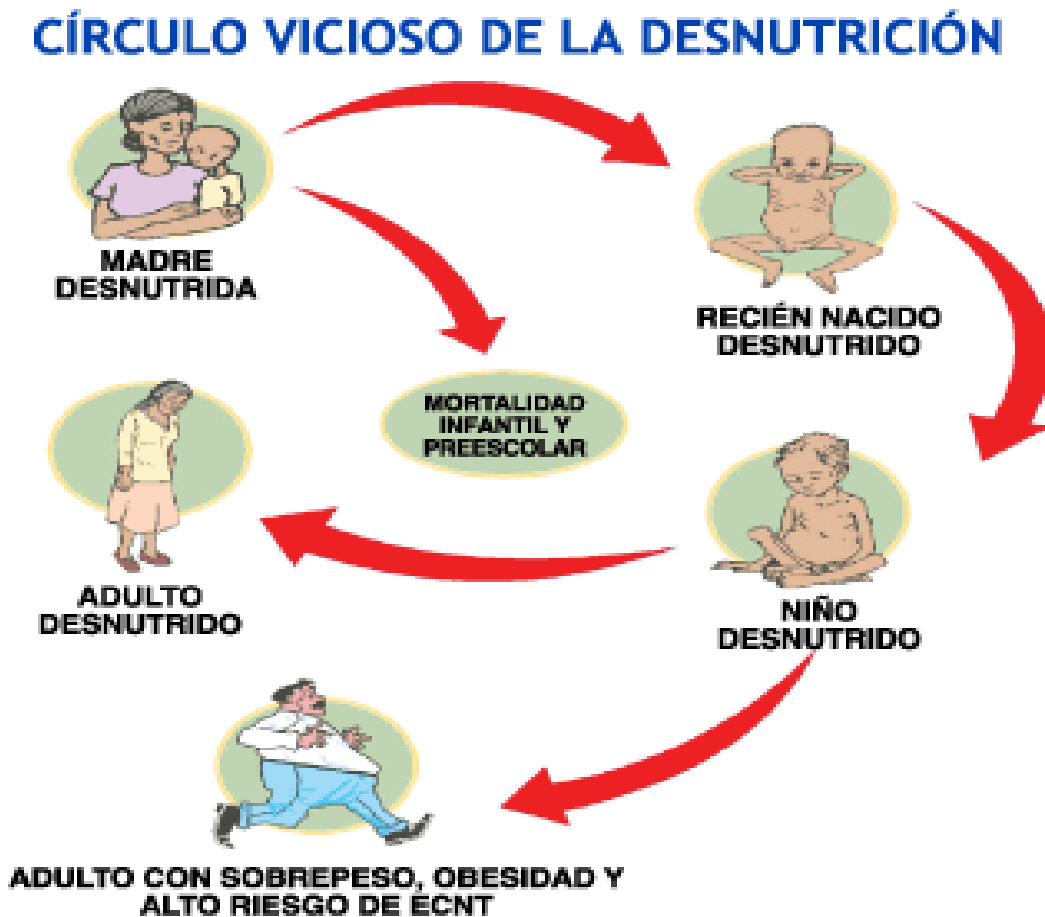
CÍRCULO VICIOSO DE LA DESNUTRICIÓN

MADRE DESNUTRIDA

RECIÉN NACIDO DESNUTRIDO

MORTALIDAD INFANTIL Y PREESCOLAR

ADULTO DESNUTRIDO

NIÑO DESNUTRIDO

ADULTO CON SOBREPESO, OBESIDAD Y ALTO RIESGO DE ECNT